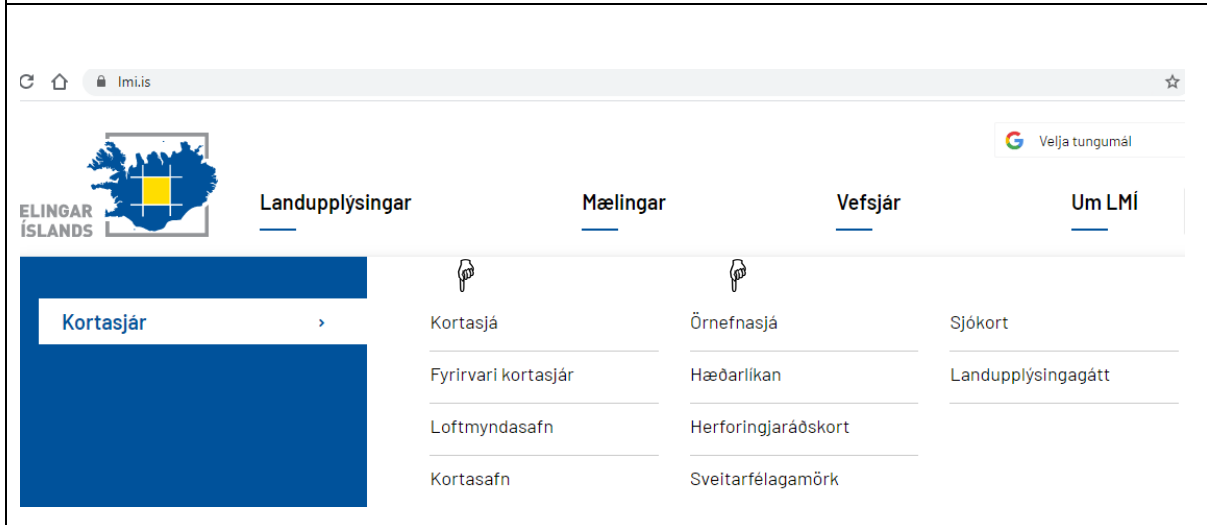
lmi.is

Velja tungumál

ELINGAR ÍSLANDS

Landupplýsingar

Mælingar

Vefsjár

Um LMÍ

Kortasjár ›

Kortasjá

Fyrirvari kortasjár

Loftmyndasafn

Kortasafn

Örnefnasjá

Hæðarlíkan

Herforingjaráðskort

Sveitarfélagamörk

Sjókort

Landupplýsingagátt